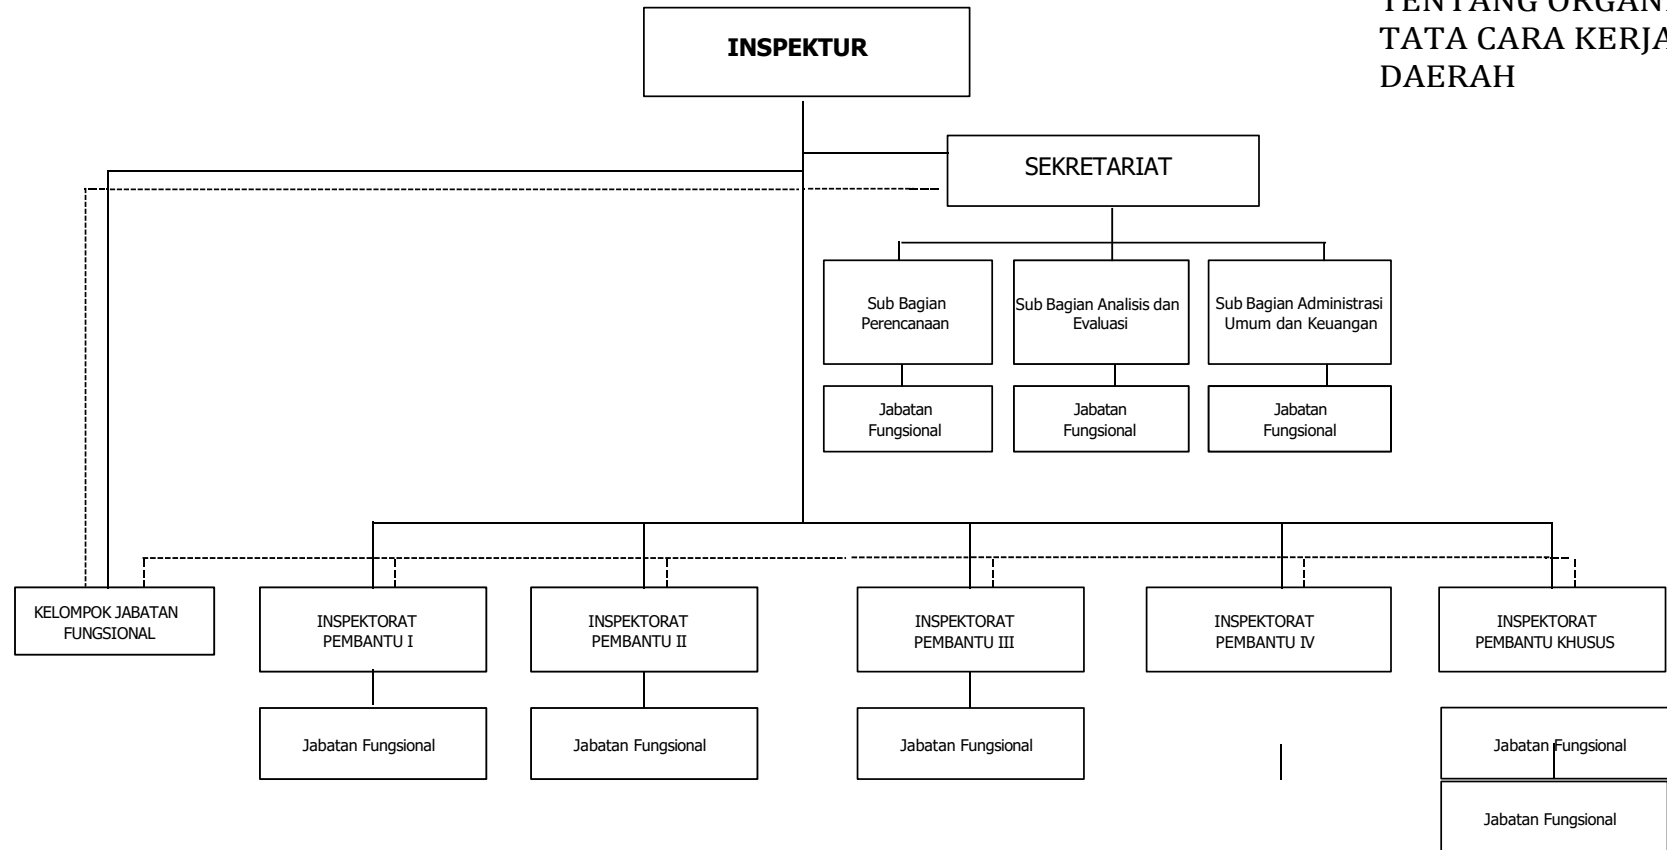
TENTANG ORGAN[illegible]
TATA CARA KERJA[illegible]
DAERAH

INSPEKTUR

SEKRETARIAT

Sub Bagian Perencanaan

Sub Bagian Analisis dan Evaluasi

Sub Bagian Administrasi Umum dan Keuangan

Jabatan Fungsional

Jabatan Fungsional

Jabatan Fungsional

KELOMPOK JABATAN FUNGSIONAL

INSPEKTORAT PEMBANTU I

INSPEKTORAT PEMBANTU II

INSPEKTORAT PEMBANTU III

INSPEKTORAT PEMBANTU IV

INSPEKTORAT PEMBANTU KHUSUS

Jabatan Fungsional

Jabatan Fungsional

Jabatan Fungsional

Jabatan Fungsional

Jabatan Fungsional